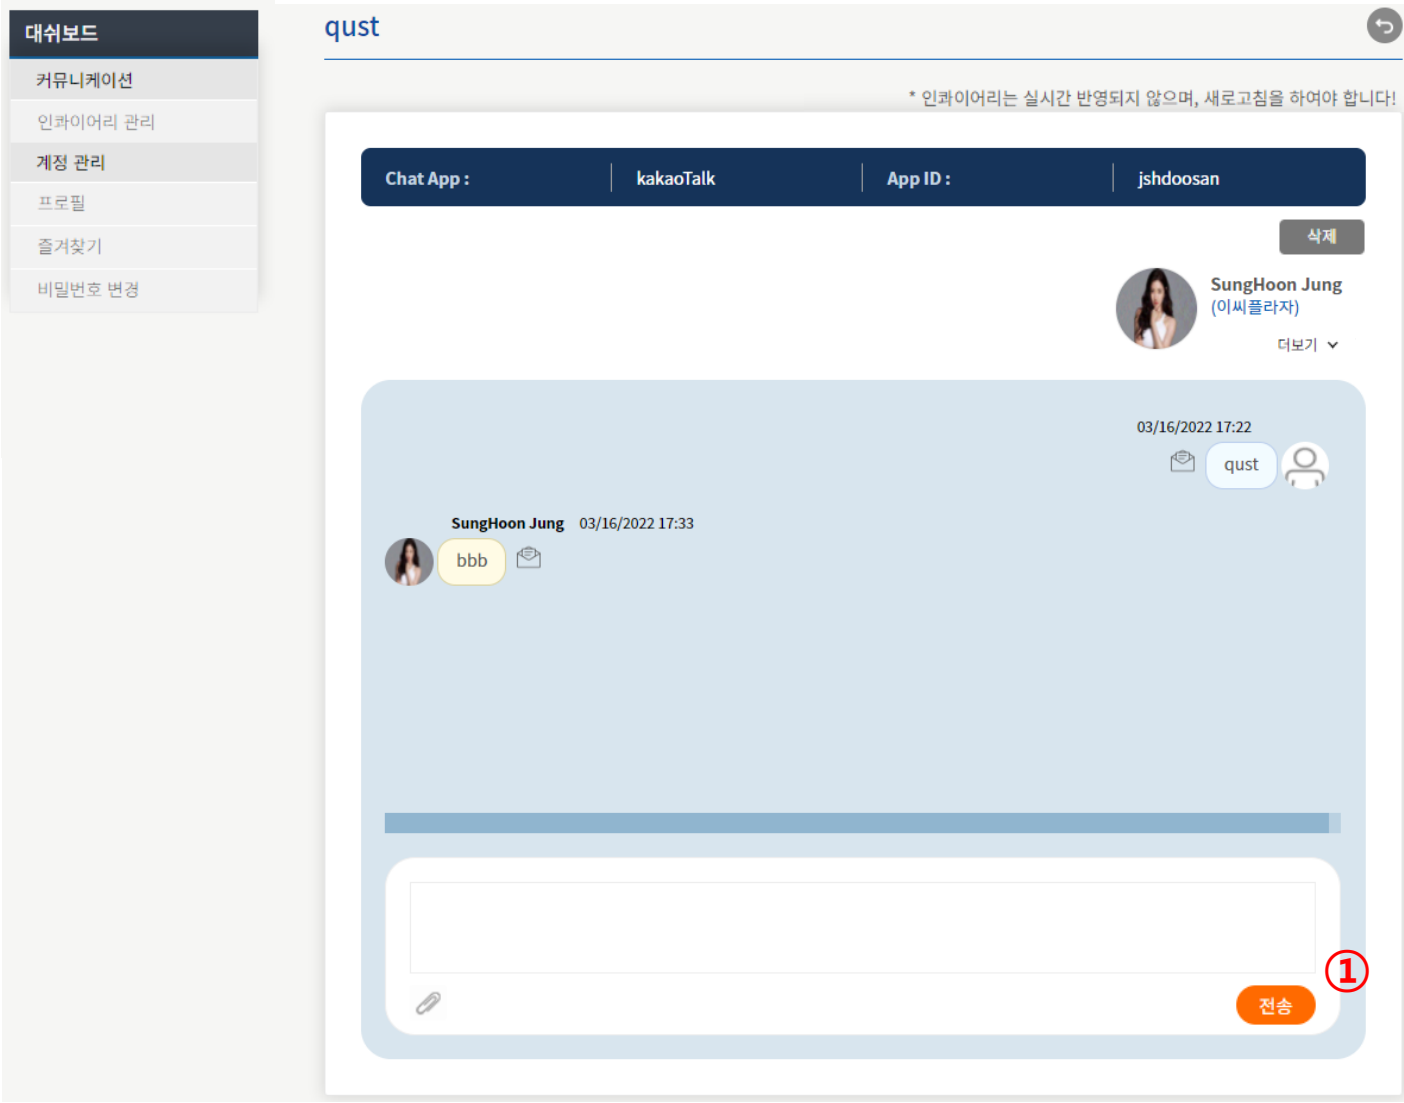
대쉬보드
커뮤니케이션
인콰이어리 관리
계정 관리
프로필
즐겨찾기
비밀번호 변경

qust

* 인콰이어리는 실시간 반영되지 않으며, 새로고침을 하여야 합니다!

| Chat App : | kakaoTalk | App ID : | jshdoosan |
|---|---|---|---|

삭제

SungHoon Jung
(이씨플라자)
더보기

03/16/2022 17:22
qust

SungHoon Jung 03/16/2022 17:33
bbb

①
전송